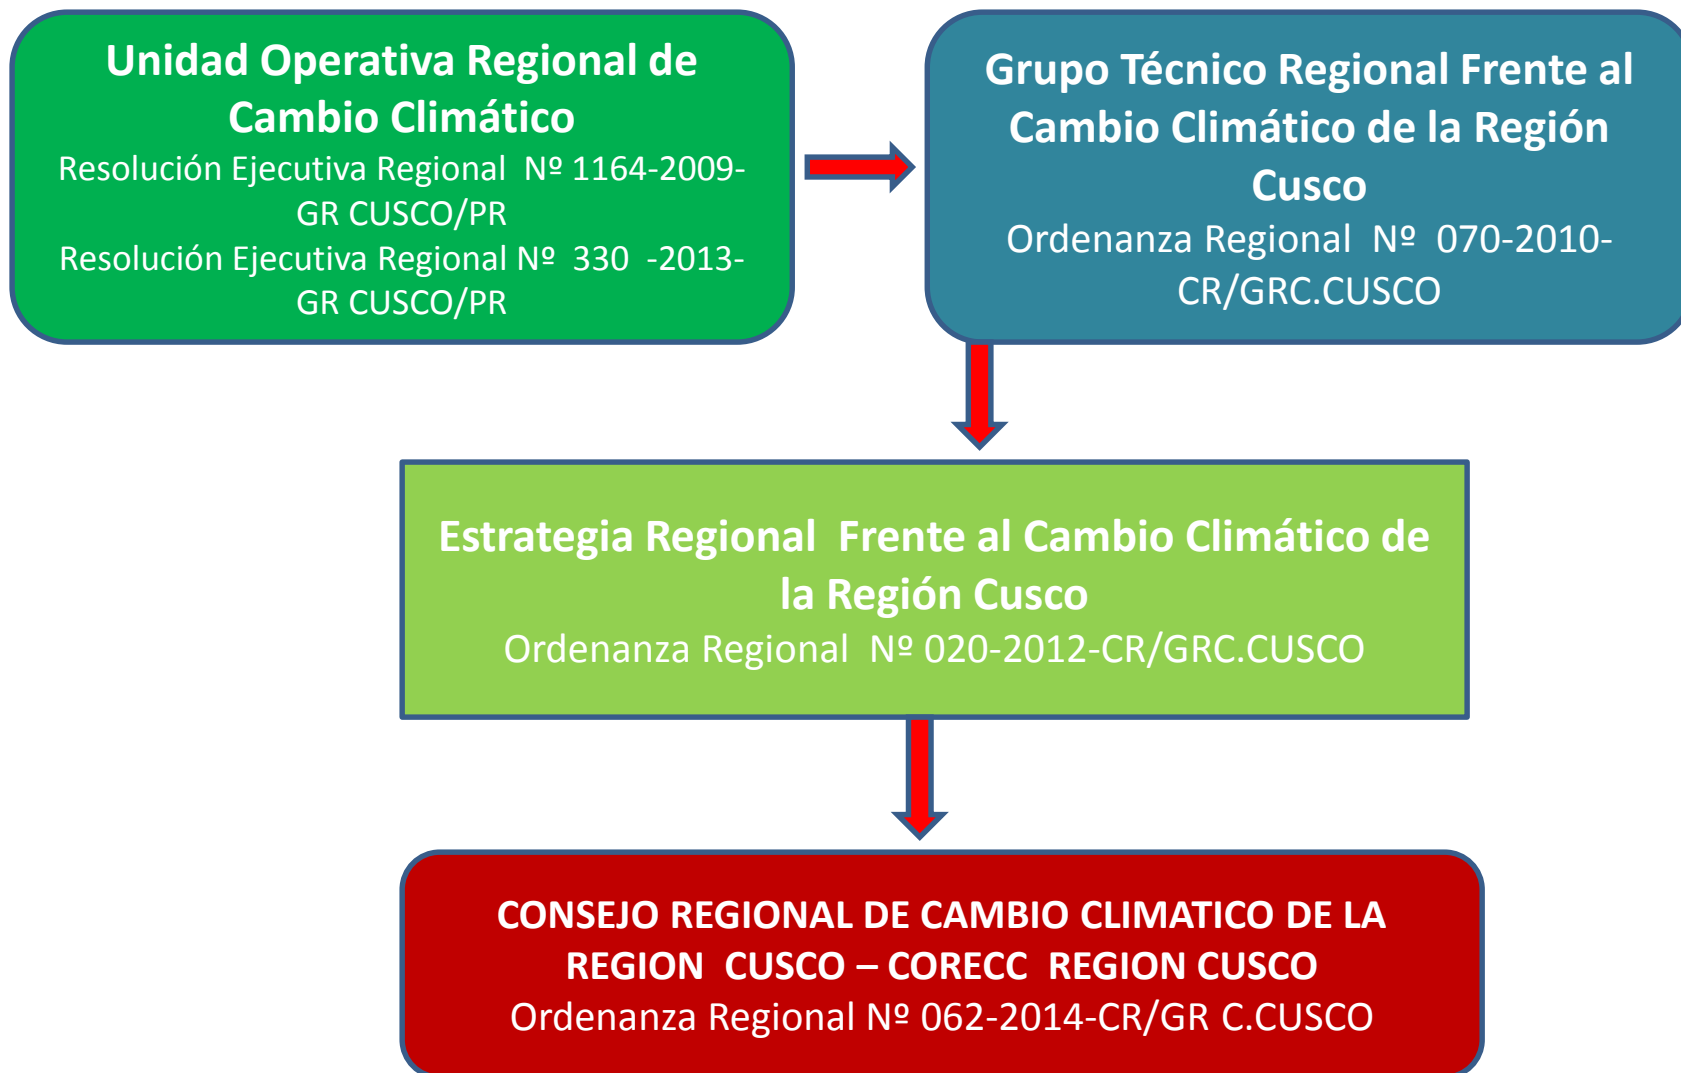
Unidad Operativa Regional de Cambio Climático
Resolución Ejecutiva Regional Nº 1164-2009-GR CUSCO/PR
Resolución Ejecutiva Regional Nº 330 -2013-GR CUSCO/PR

Grupo Técnico Regional Frente al Cambio Climático de la Región Cusco
Ordenanza Regional Nº 070-2010-CR/GRC.CUSCO

Estrategia Regional Frente al Cambio Climático de la Región Cusco
Ordenanza Regional Nº 020-2012-CR/GRC.CUSCO

CONSEJO REGIONAL DE CAMBIO CLIMATICO DE LA REGION CUSCO – CORECC REGION CUSCO
Ordenanza Regional Nº 062-2014-CR/GR C.CUSCO